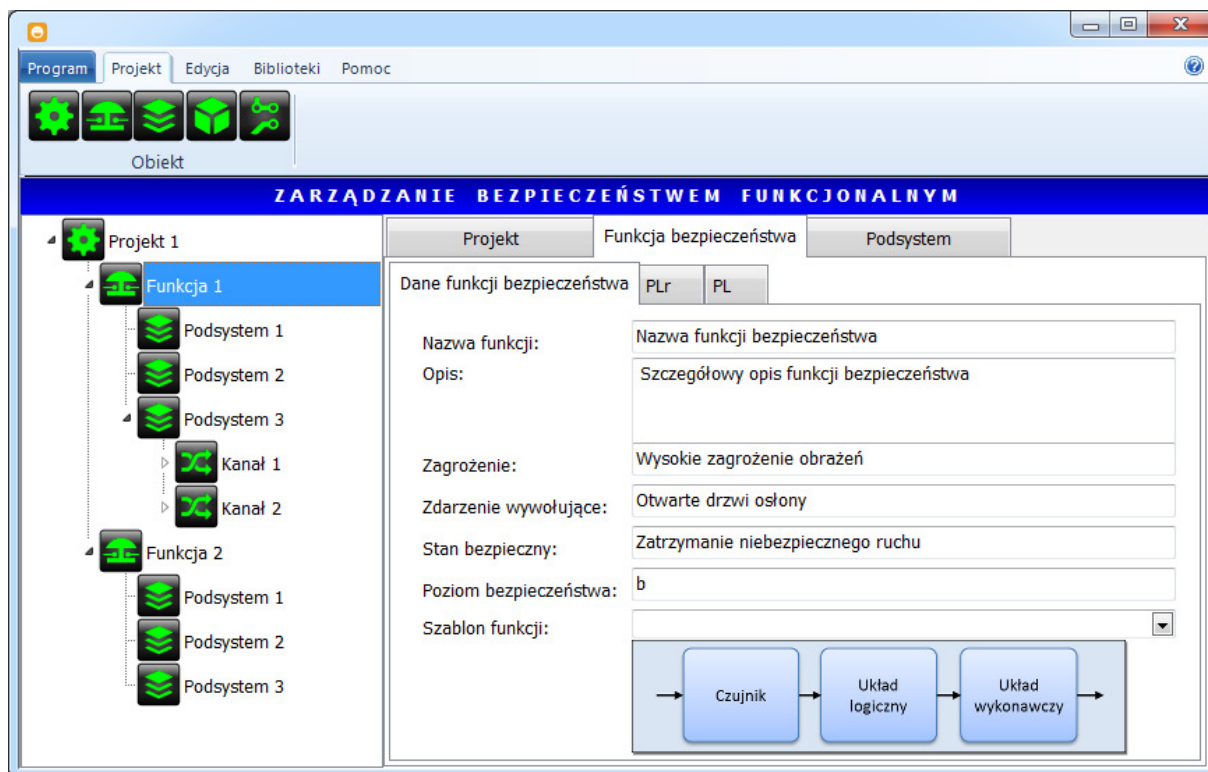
Program Projekt Edycja Biblioteki Pomoc

Obiekt

ZARZĄDZANIE BEZPIECZEŃSTWEM FUNKCJONALNYM

Projekt 1
Funkcja 1
Podsystem 1
Podsystem 2
Podsystem 3
Kanał 1
Kanał 2
Funkcja 2
Podsystem 1
Podsystem 2
Podsystem 3

Projekt | Funkcja bezpieczeństwa | Podsystem

Dane funkcji bezpieczeństwa | PLr | PL

Nazwa funkcji: Nazwa funkcji bezpieczeństwa
Opis: Szczegółowy opis funkcji bezpieczeństwa
Zagrożenie: Wysokie zagrożenie obrażeń
Zdarzenie wywołujące: Otwarte drzwi osłony
Stan bezpieczny: Zatrzymanie niebezpiecznego ruchu
Poziom bezpieczeństwa: b
Szablon funkcji:

Czujnik
Układ logiczny
Układ wykonawczy